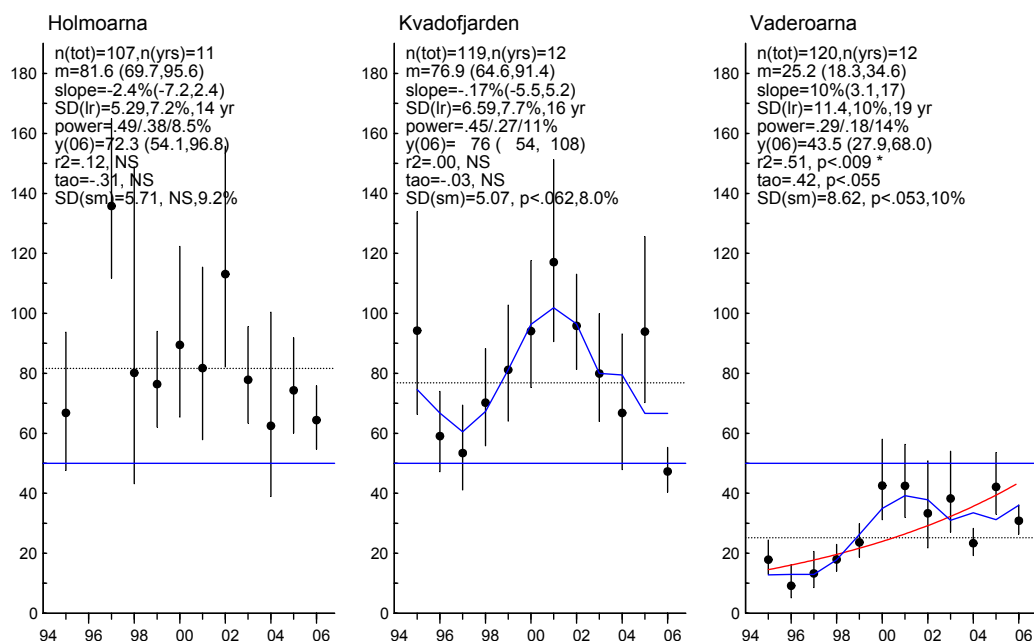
Holmoarna

n(tot)=107,n(yrs)=11
m=81.6 (69.7,95.6)
slope=-2.4%(-7.2,2.4)
SD(lr)=5.29,7.2%,14 yr
power=.49/.38/8.5%
y(06)=72.3 (54.1,96.8)
r2=.12, NS
tao=-.31, NS
SD(sm)=5.71, NS,9.2%

180
160
140
120
100
80
60
40
20
0

94 96 98 00 02 04 06

Kvadofjarden

n(tot)=119,n(yrs)=12
m=76.9 (64.6,91.4)
slope=-.17%(-5.5,5.2)
SD(lr)=6.59,7.7%,16 yr
power=.45/.27/11%
y(06)= 76 ( 54, 108)
r2=.00, NS
tao=-.03, NS
SD(sm)=5.07, p<.062,8.0%

180
160
140
120
100
80
60
40
20
0

94 96 98 00 02 04 06

Vaderoarna

n(tot)=120,n(yrs)=12
m=25.2 (18.3,34.6)
slope=10%(3.1,17)
SD(lr)=11.4,10%,19 yr
power=.29/.18/14%
y(06)=43.5 (27.9,68.0)
r2=.51, p<.009 *
tao=.42, p<.055
SD(sm)=8.62, p<.053,10%

180
160
140
120
100
80
60
40
20
0

94 96 98 00 02 04 06